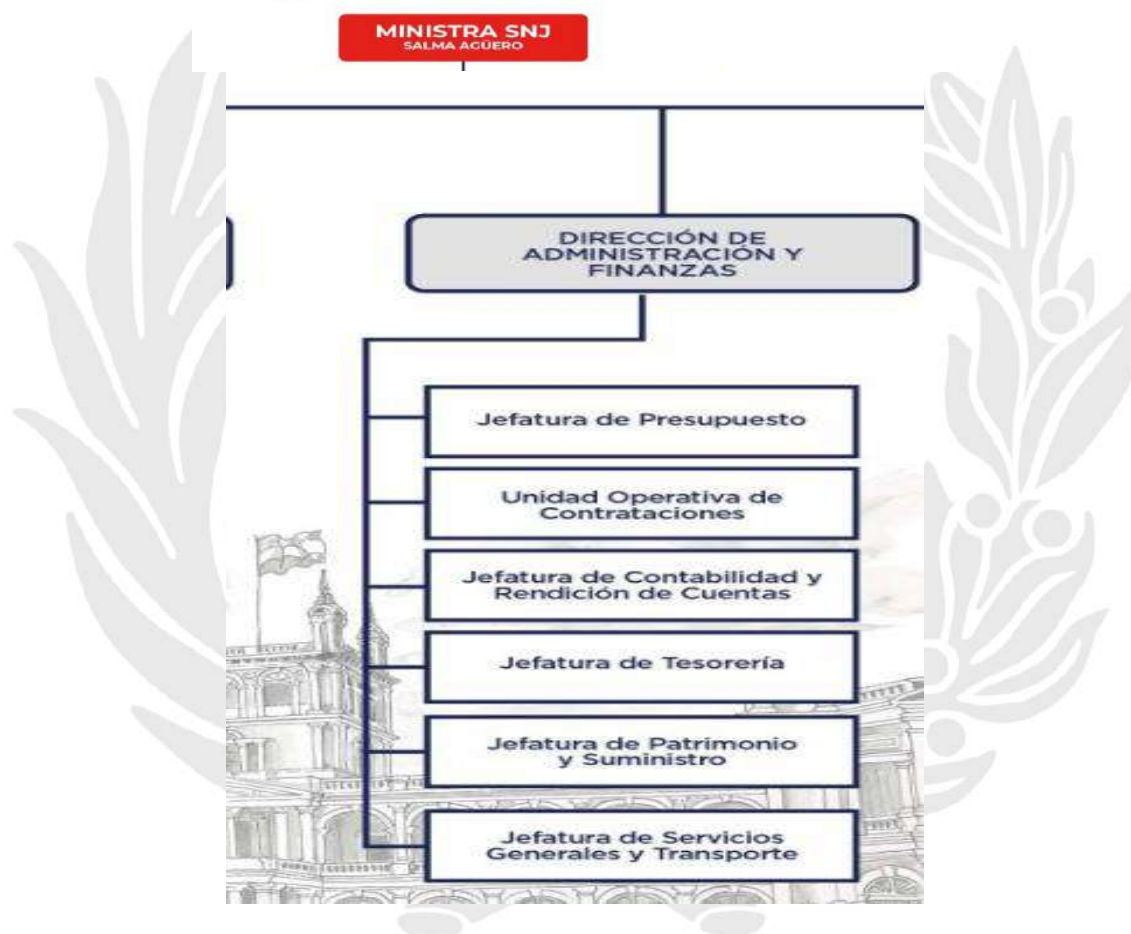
MINISTRA SNJ
SALMA AGÜERO

DIRECCIÓN DE ADMINISTRACIÓN Y FINANZAS

Jefatura de Presupuesto

Unidad Operativa de Contrataciones

Jefatura de Contabilidad y Rendición de Cuentas

Jefatura de Tesorería

Jefatura de Patrimonio y Suministro

Jefatura de Servicios Generales y Transporte